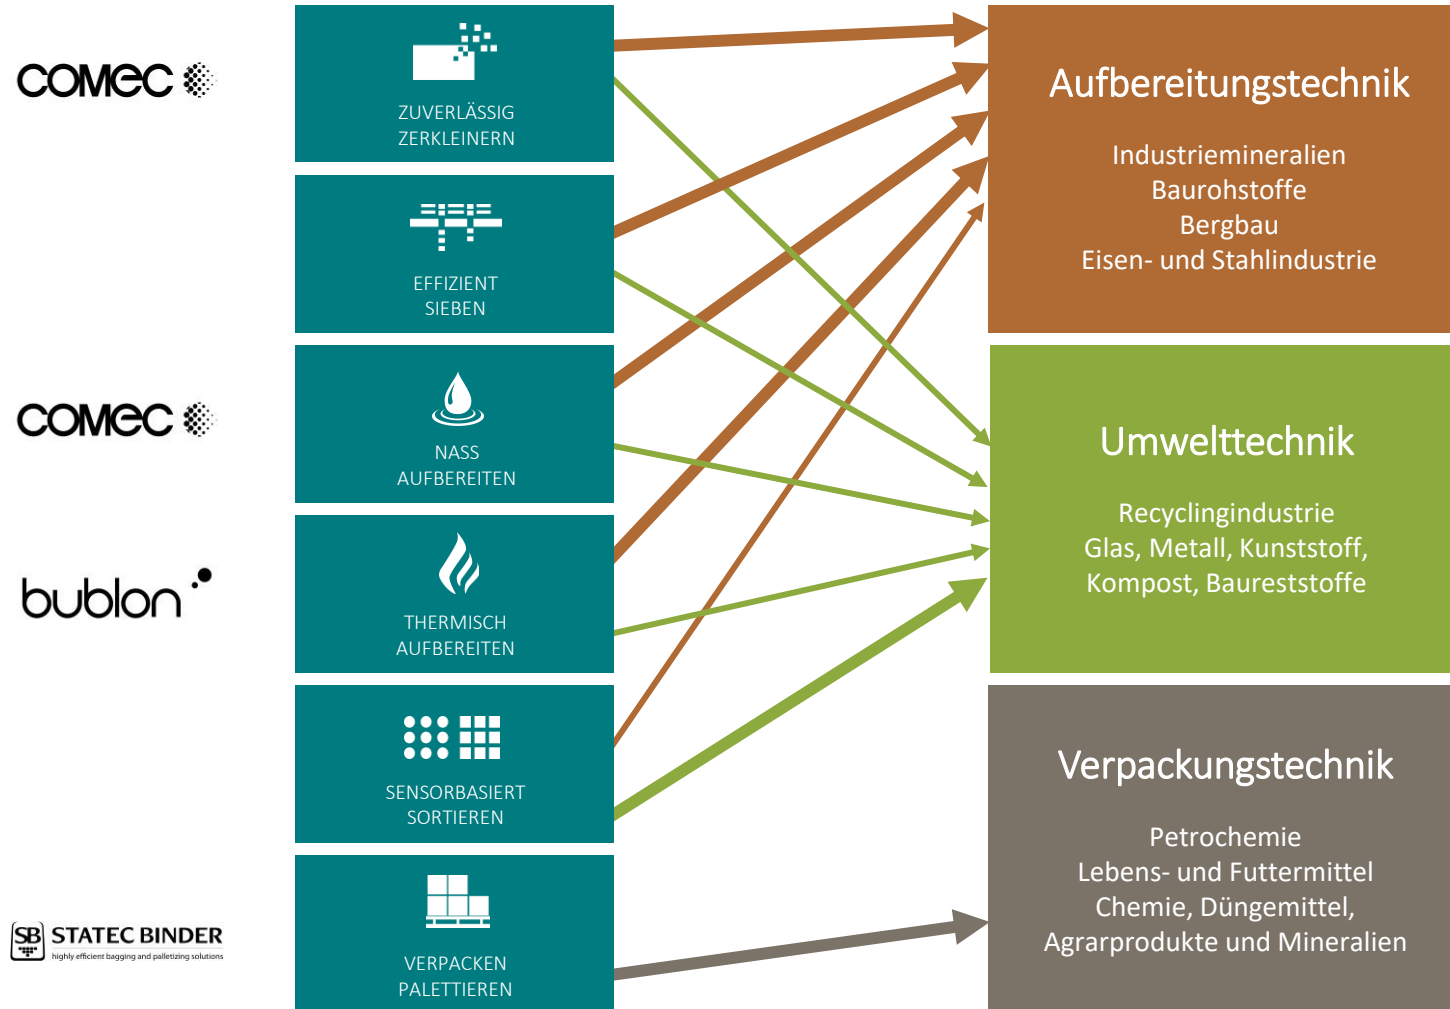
COMEC

ZUVERLÄSSIG ZERKLEINERN

EFFIZIENT SIEBEN

COMEC

NASS AUFBEREITEN

bublon

THERMISCH AUFBEREITEN

SENSORBASIERT SORTIEREN

SB STATEC BINDER
highly efficient bagging and palletizing solutions

VERPACKEN PALETTIEREN

Aufbereitungstechnik

Industriemineralien
Baurohstoffe
Bergbau
Eisen- und Stahlindustrie

Umwelttechnik

Recyclingindustrie
Glas, Metall, Kunststoff,
Kompost, Baureststoffe

Verpackungstechnik

Petrochemie
Lebens- und Futtermittel
Chemie, Düngemittel,
Agrarprodukte und Mineralien